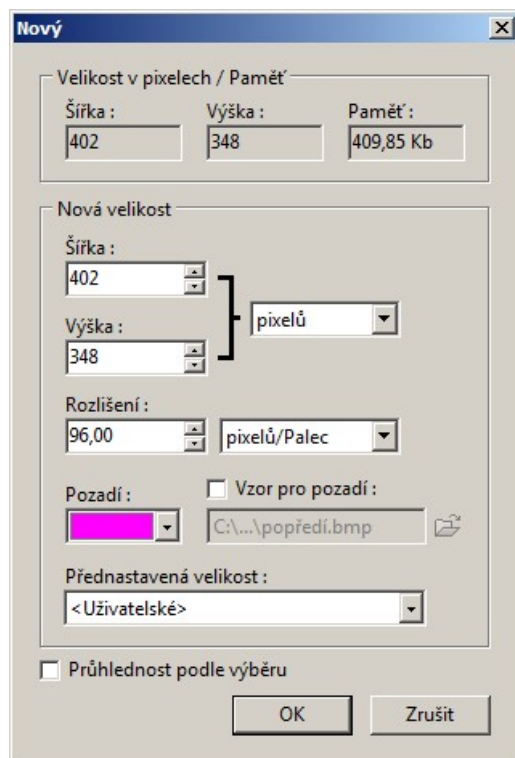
Nový

Velikost v pixelech / Paměť

Šířka :
402

Výška :
348

Paměť :
409,85 Kb

Nová velikost

Šířka :
402

Výška :
348

pixelů

Rozlišení :
96,00

pixelů/Palec

Pozadí :

Vzor pro pozadí :
C:\...\popředí.bmp

Přednastavená velikost :
<Uživatelské>

Průhlednost podle výběru

OK

Zrušit